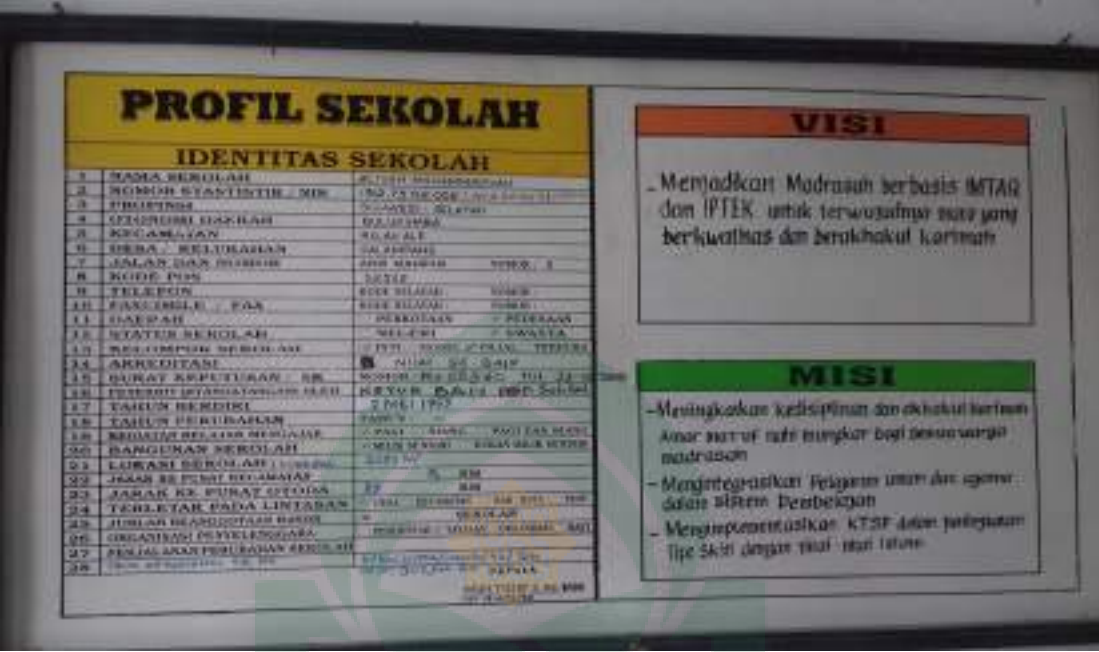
PROFIL SEKOLAH

IDENTITAS SEKOLAH

| | | |
|---|---|---|
| 1 | NAMA SEKOLAH | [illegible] |
| 2 | NOMOR STATISTIK / NIS | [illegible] |
| 3 | PROPINSI | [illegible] |
| 4 | OTONOMI DAERAH | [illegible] |
| 5 | KECAMATAN | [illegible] |
| 6 | DESA / KELURAHAN | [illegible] |
| 7 | JALAN DAN NOMOR | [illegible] |
| 8 | KODE POS | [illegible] |
| 9 | TELEPON | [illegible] |
| 10 | FAXSIMILE / FAX | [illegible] |
| 11 | DAERAH | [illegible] |
| 12 | STATUS SEKOLAH | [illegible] |
| 13 | KELOMPOK SEKOLAH | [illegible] |
| 14 | AKREDITASI | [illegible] |
| 15 | SURAT KEPUTUSAN / SK | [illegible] |
| 16 | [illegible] | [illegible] |
| 17 | TAHUN BERDIRI | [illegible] |
| 18 | TAHUN PERUBAHAN | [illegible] |
| 19 | KEGIATAN BELAJAR MENGAJAR | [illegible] |
| 20 | BANGUNAN SEKOLAH | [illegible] |
| 21 | LOKASI SEKOLAH | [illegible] |
| 22 | JARAK KE PUSAT KECAMATAN | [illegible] KM |
| 23 | JARAK KE PUSAT OTODA | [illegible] KM |
| 24 | TERLETAK PADA LINTASAN | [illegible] |
| 25 | JUMLAH KEANGGOTAAN RAYON | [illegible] |
| 26 | ORGANISASI PENYELENGGARA | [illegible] |
| 27 | PERJALANAN PERUBAHAN SEKOLAH | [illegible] |
| 28 | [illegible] | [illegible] |

VISI

- Menjadikan Madrasah berbasis IMTAQ dan IPTEK untuk terwujudnya siswa yang berkualitas dan berakhlakul karimah

MISI

- Meningkatkan kedisiplinan dan akhlakul karimah Amar ma'ruf nahi mungkar bagi semua warga madrasah
- Mengintegrasikan Pelajaran umum dan agama dalam sistem Pembelajaran
- Mengimplementasikan KTSP dalam pembelajaran Tipe Skill dengan tahap - tahap tahunan